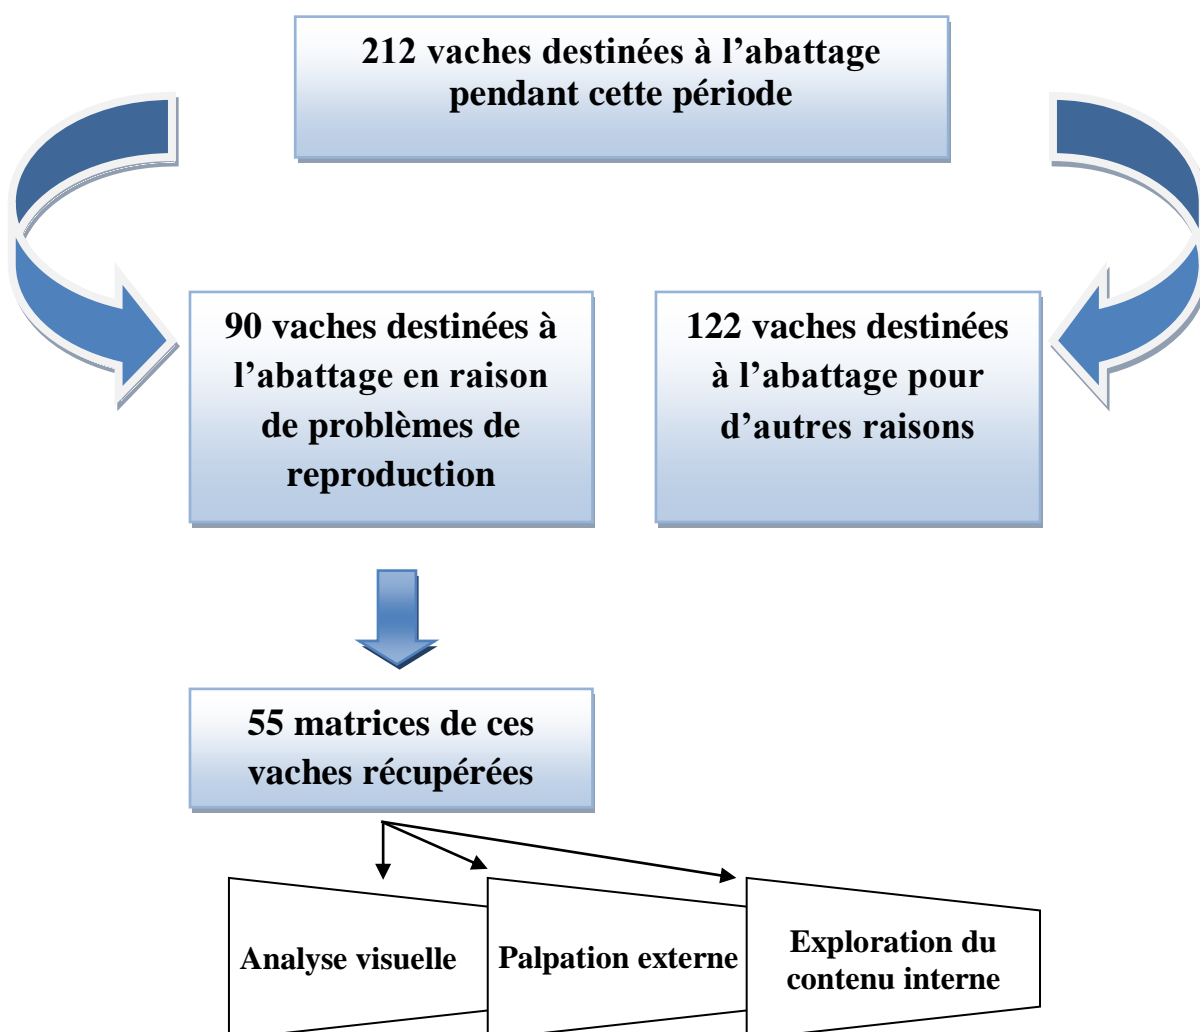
212 vaches destinées à l’abattage pendant cette période

90 vaches destinées à l’abattage en raison de problèmes de reproduction

122 vaches destinées à l’abattage pour d’autres raisons

55 matrices de ces vaches récupérées

Analyse visuelle

Palpation externe

Exploration du contenu interne